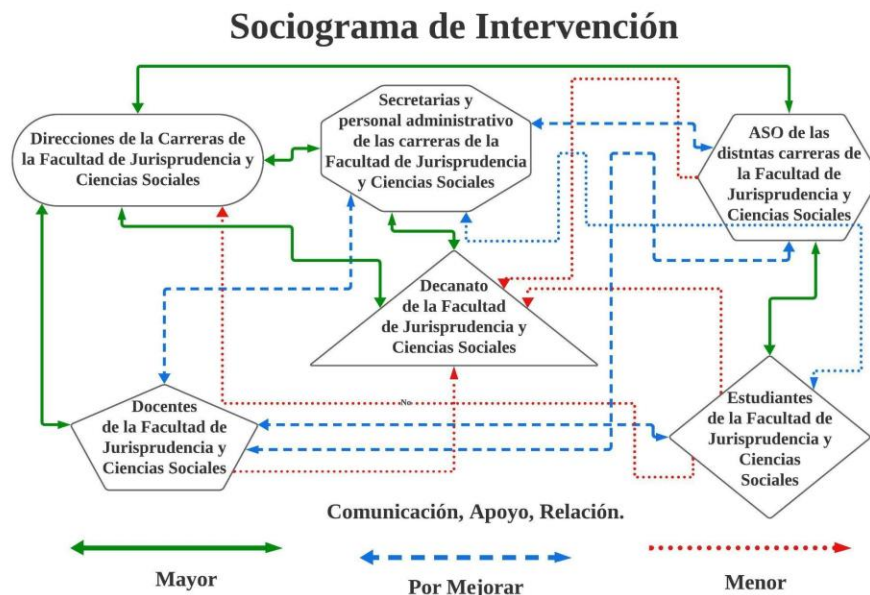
Sociograma de Intervención

Direcciones de la Carreras de la Facultad de Jurisprudencia y Ciencias Sociales

Secretarias y personal administrativo de las carreras de la Facultad de Jurisprudencia y Ciencias Sociales

ASO de las distntas carreras de la Facultad de Jurisprudencia y Ciencias Sociales

Decanato de la Facultad de Jurisprudencia y Ciencias Sociales

Docentes de la Facultad de Jurisprudencia y Ciencias Sociales

Estudiantes de la Facultad de Jurisprudencia y Ciencias Sociales

No

Comunicación, Apoyo, Relación.

Mayor

Por Mejorar

Menor